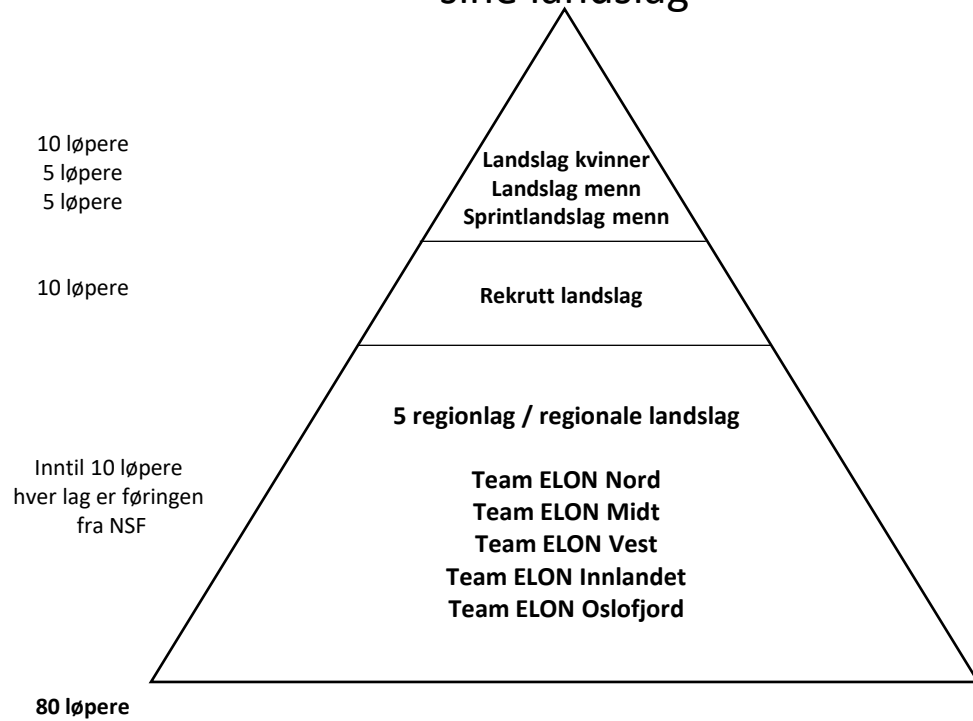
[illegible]

10 løpere
5 løpere
5 løpere

Landslag kvinner
Landslag menn
Sprintlandslag menn

10 løpere

Rekrutt landslag

Inntil 10 løpere hver lag er føringen fra NSF

5 regionlag / regionale landslag

Team ELON Nord
Team ELON Midt
Team ELON Vest
Team ELON Innlandet
Team ELON Oslofjord

80 løpere